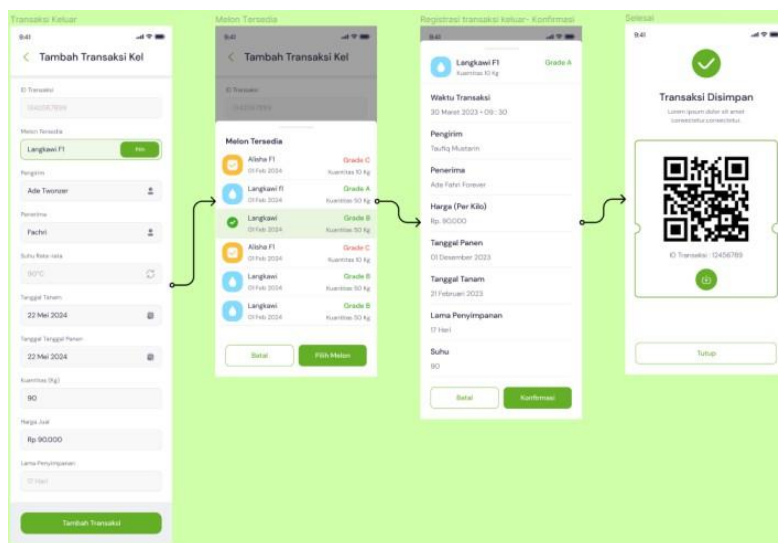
Transaksi Keluar

9:41

Tambah Transaksi Kel

ID Transaksi

1042367899

Melon Tersedia

Langkawi F1

Pilih

Pengirim

Ade Twonzer

Penerima

Fachri

Suhu Rata-rata

90°C

Tanggal Tanam

22 Mei 2024

Tanggal Tanggal Panen

22 Mei 2024

Kuantitas (Kg)

90

Harga Jual

Rp 90.000

Lama Penyimpanan

17 Hari

Tambah Transaksi

Melon Tersedia

9:41

Tambah Transaksi Kel

ID Transaksi

1042367899

Melon Tersedia

Alisha F1
01 Feb 2024
Grade C
Kuantitas 10 Kg

Langkawi f1
01 Feb 2024
Grade A
Kuantitas 50 Kg

Langkawi
01 Feb 2024
Grade B
Kuantitas 50 Kg

Alisha F1
01 Feb 2024
Grade C
Kuantitas 10 Kg

Langkawi
01 Feb 2024
Grade B
Kuantitas 50 Kg

Langkawi
01 Feb 2024
Grade B
Kuantitas 50 Kg

Batal

Pilih Melon

Registrasi transaksi keluar- Konfirmasi

9:41

Langkawi F1
Kuantitas 10 Kg
Grade A

Waktu Transaksi
30 Maret 2023 • 09 : 30

Pengirim
Taufiq Mustarin

Penerima
Ada Fahri Forever

Harga (Per Kilo)
Rp. 90.000

Tanggal Panen
01 Desember 2023

Tanggal Tanam
21 Februari 2023

Lama Penyimpanan
17 Hari

Suhu
90

Batal

Konfirmasi

Selesai

9:41

Transaksi Disimpan

Lorem ipsum dolor sit amet consectetur consectetur.

ID Transaksi : 12456789

Tutup